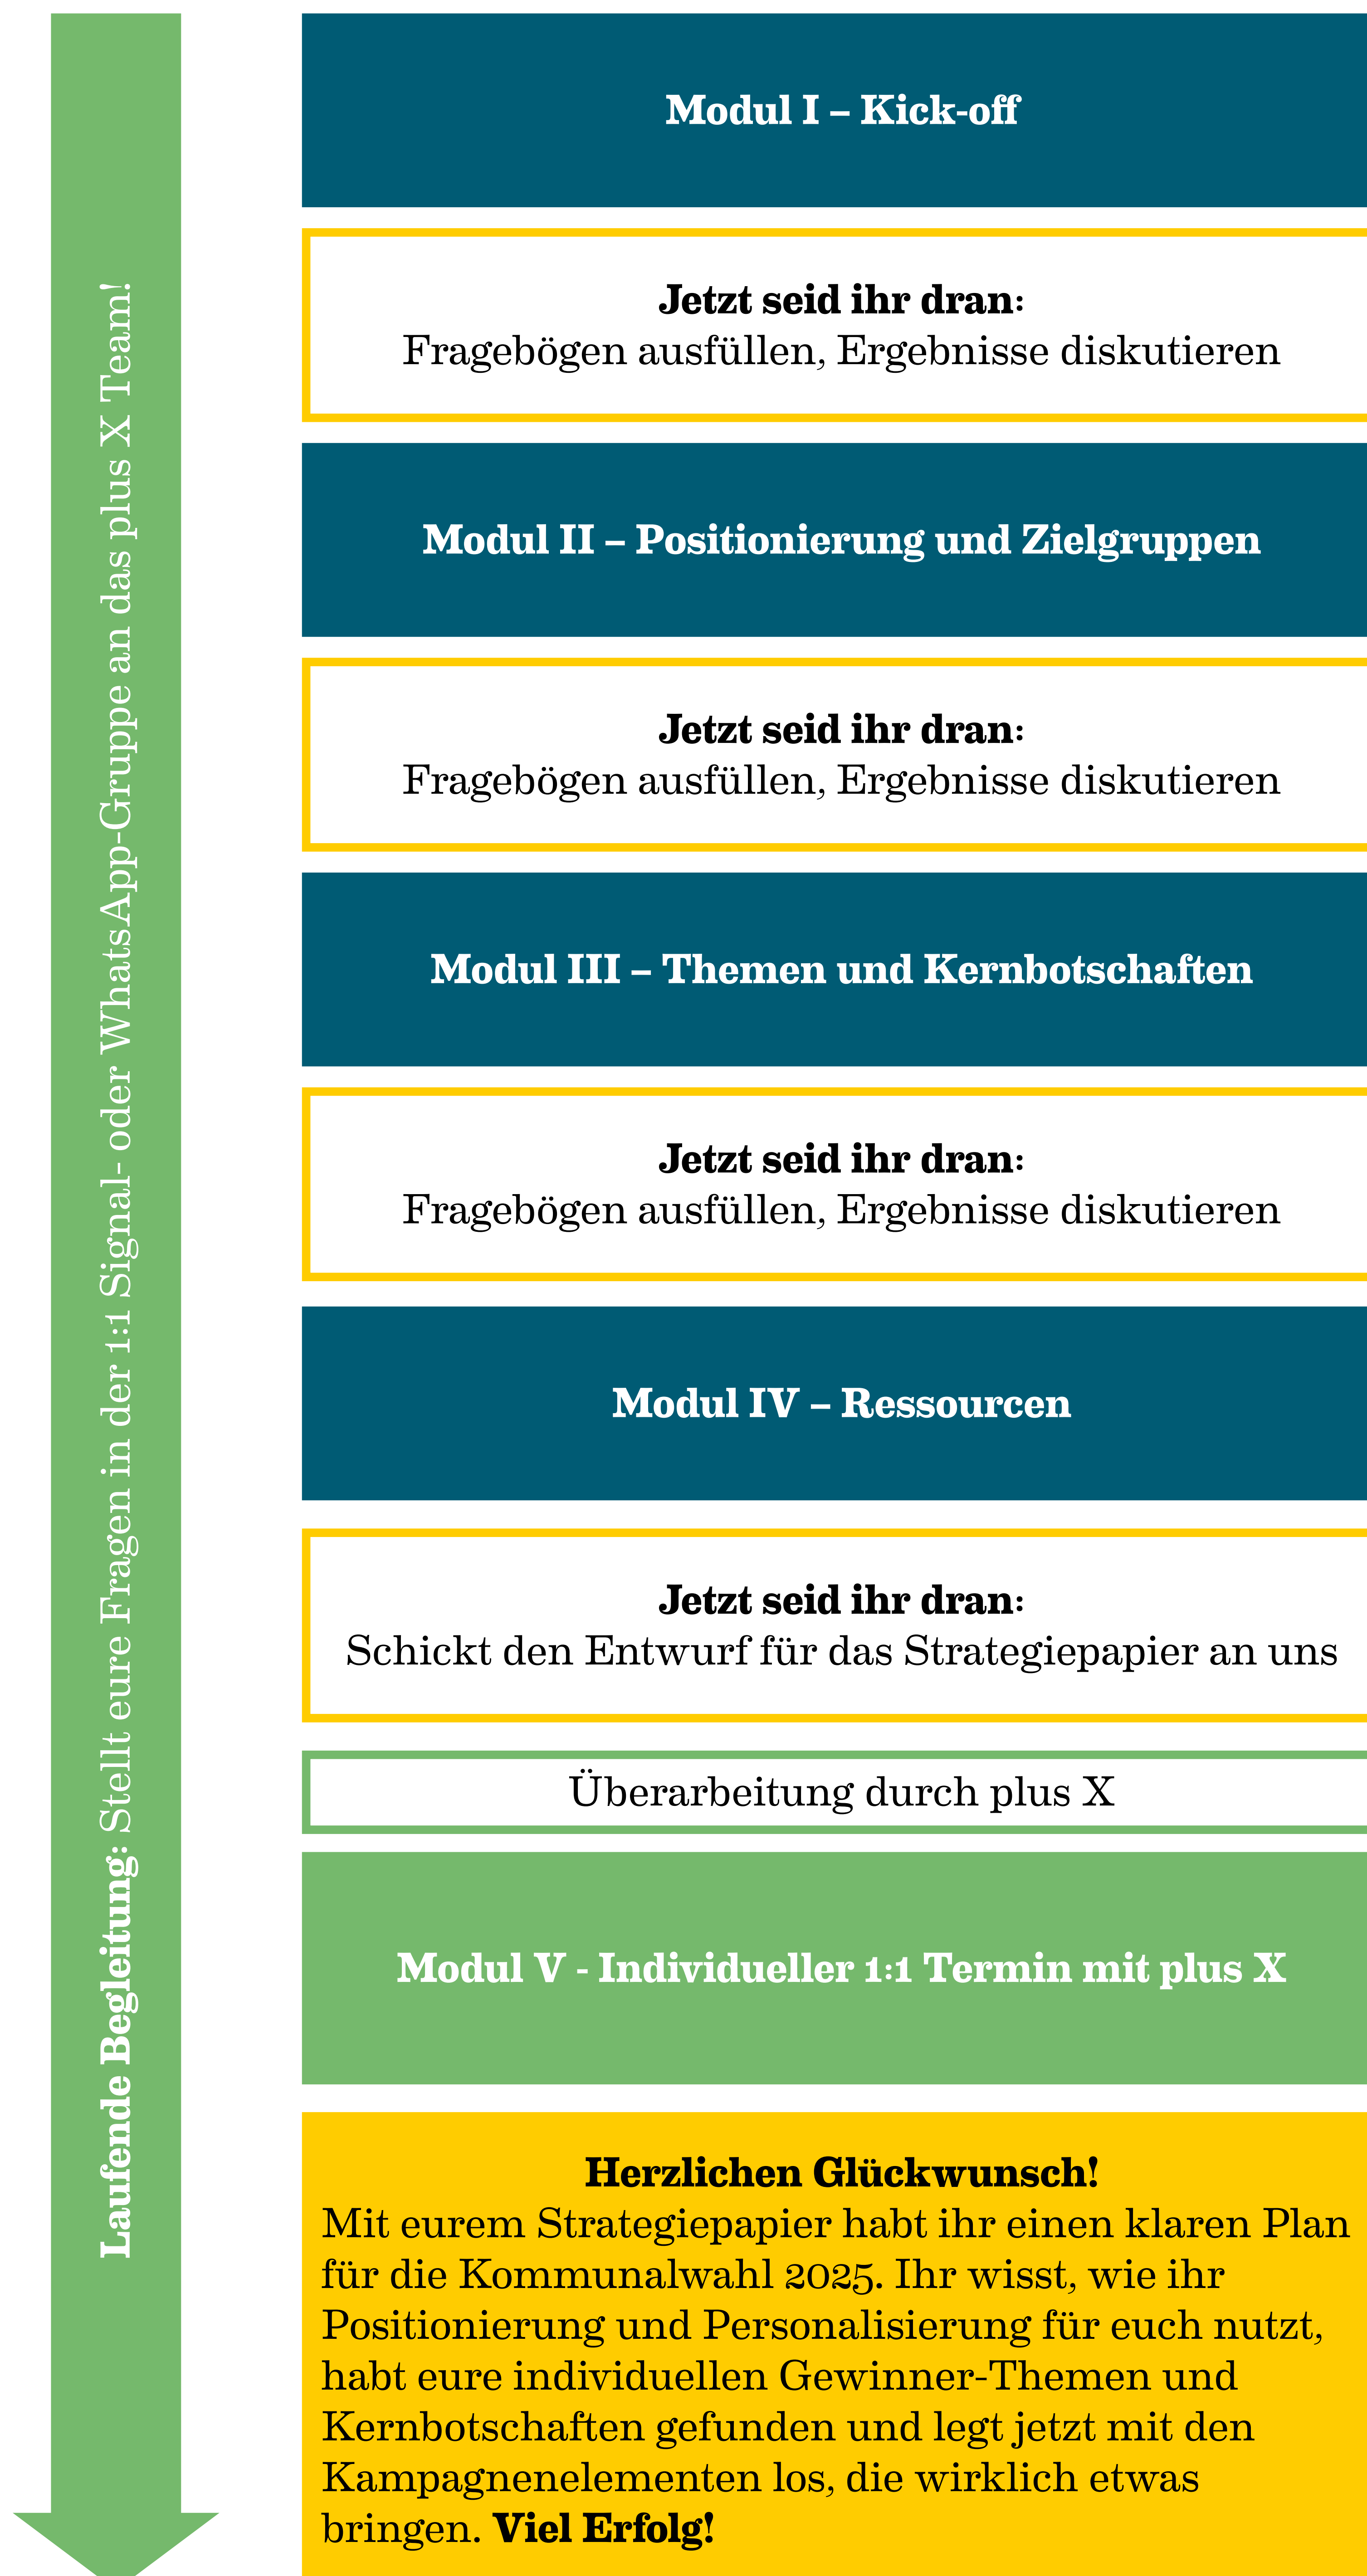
Laufende Begleitung: Stellt eure Fragen in der 1:1 Signal- oder WhatsApp-Gruppe an das plus X Team!

Modul I – Kick-off

Jetzt seid ihr dran:
Fragebögen ausfüllen, Ergebnisse diskutieren

Modul II – Positionierung und Zielgruppen

Jetzt seid ihr dran:
Fragebögen ausfüllen, Ergebnisse diskutieren

Modul III – Themen und Kernbotschaften

Jetzt seid ihr dran:
Fragebögen ausfüllen, Ergebnisse diskutieren

Modul IV – Ressourcen

Jetzt seid ihr dran:
Schickt den Entwurf für das Strategiepapier an uns

Überarbeitung durch plus X

Modul V - Individueller 1:1 Termin mit plus X

Herzlichen Glückwunsch!
Mit eurem Strategiepapier habt ihr einen klaren Plan für die Kommunalwahl 2025. Ihr wisst, wie ihr Positionierung und Personalisierung für euch nutzt, habt eure individuellen Gewinner-Themen und Kernbotschaften gefunden und legt jetzt mit den Kampagnenelementen los, die wirklich etwas bringen. Viel Erfolg!